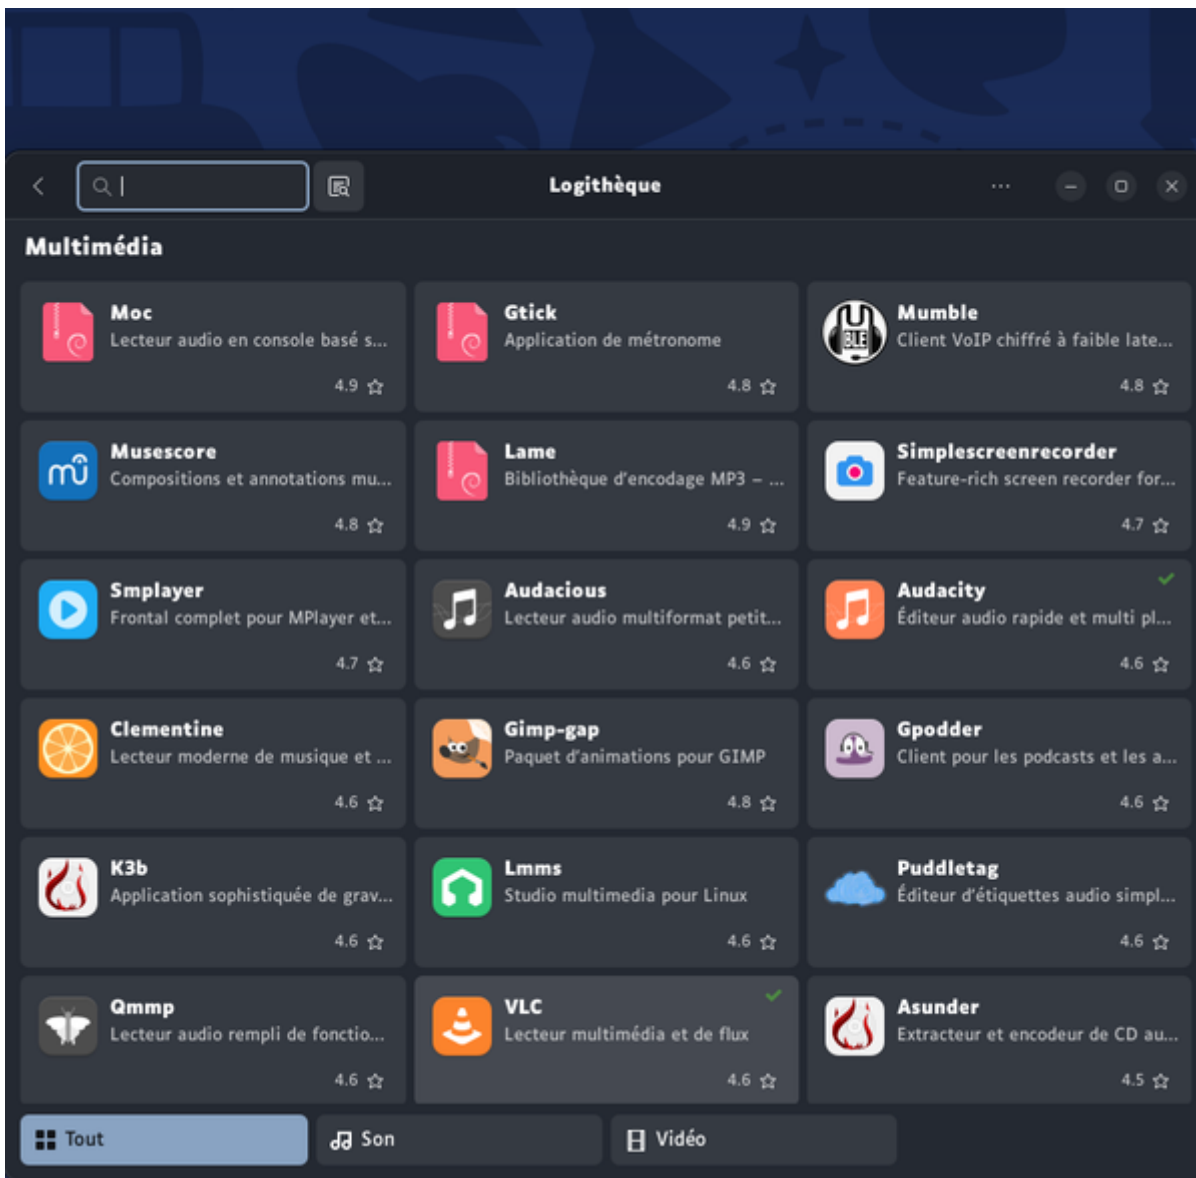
Logithèque

Multimédia

Moc
Lecteur audio en console basé s...
4.9

Gtick
Application de métronome
4.8

Mumble
Client VoIP chiffré à faible late...
4.8

Musescore
Compositions et annotations mu...
4.8

Lame
Bibliothèque d'encodage MP3 – ...
4.9

Simplescreenrecorder
Feature-rich screen recorder for...
4.7

Smplayer
Frontal complet pour MPlayer et...
4.7

Audacious
Lecteur audio multiformat petit...
4.6

Audacity
Éditeur audio rapide et multi pl...
4.6

Clementine
Lecteur moderne de musique et ...
4.6

Gimp-gap
Paquet d'animations pour GIMP
4.8

Gpodder
Client pour les podcasts et les a...
4.6

K3b
Application sophistiquée de grav...
4.6

Lmms
Studio multimedia pour Linux
4.6

Puddletag
Éditeur d'étiquettes audio simpl...
4.6

Qmmp
Lecteur audio rempli de fonctio...
4.6

VLC
Lecteur multimédia et de flux
4.6

Asunder
Extracteur et encodeur de CD au...
4.5

Tout
Son
Vidéo